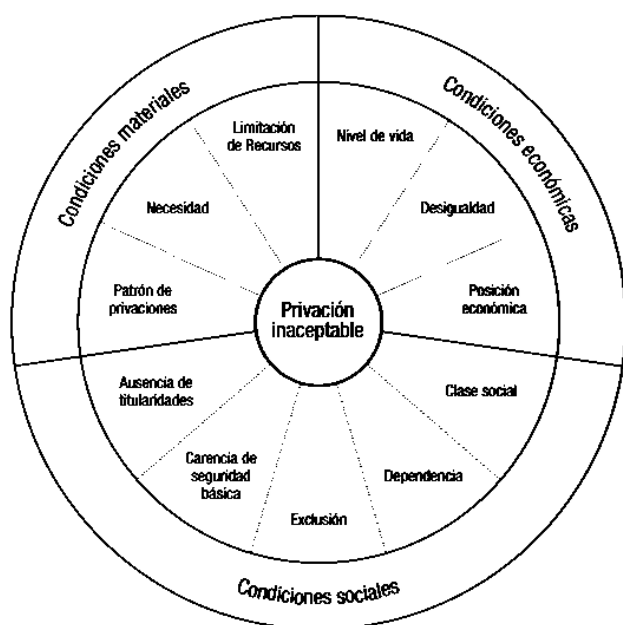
Privación inaceptable

Condiciones materiales

Limitación de Recursos

Necesidad

Patrón de privaciones

Condiciones económicas

Nivel de vida

Desigualdad

Posición económica

Condiciones sociales

Clase social

Dependencia

Exclusión

Carencia de seguridad básica

Ausencia de titularidades